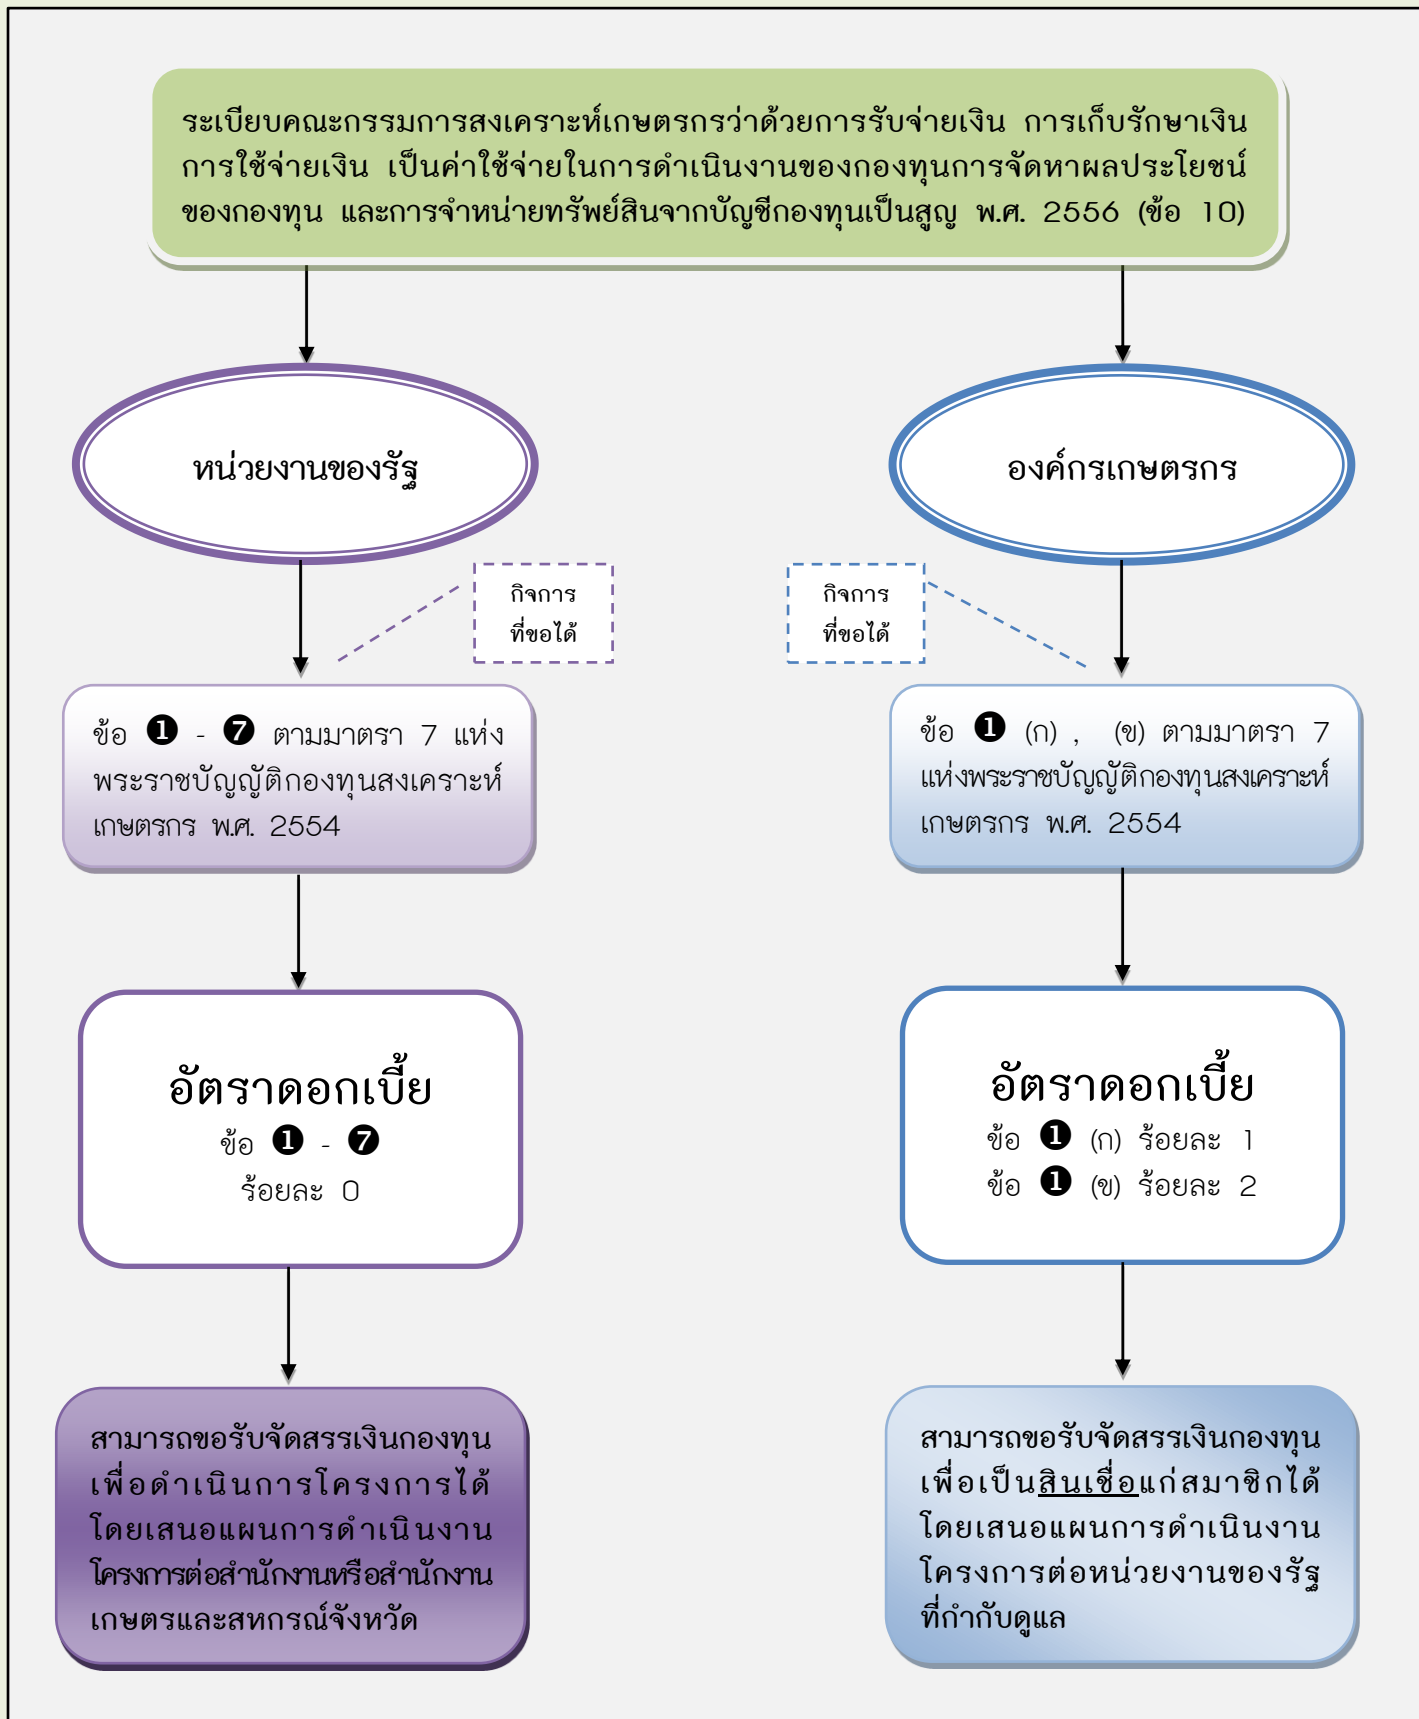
ระเบียบคณะกรรมการสงเคราะห์เกษตรกรว่าด้วยการรับจ่ายเงิน การเก็บรักษาเงิน การใช้จ่ายเงิน เป็นค่าใช้จ่ายในการดำเนินงานของกองทุนการจัดหาผลประโยชน์ของกองทุน และการจำหน่ายทรัพย์สินจากบัญชีกองทุนเป็นสูญ พ.ศ. 2556 (ข้อ 10)

หน่วยงานของรัฐ

องค์กรเกษตรกร

กิจการที่ขอได้

กิจการที่ขอได้

ข้อ ❶ - ❼ ตามมาตรา 7 แห่งพระราชบัญญัติกองทุนสงเคราะห์เกษตรกร พ.ศ. 2554

ข้อ ❶ (ก) , (ข) ตามมาตรา 7 แห่งพระราชบัญญัติกองทุนสงเคราะห์เกษตรกร พ.ศ. 2554

อัตราดอกเบี้ย
ข้อ ❶ - ❼
ร้อยละ 0

อัตราดอกเบี้ย
ข้อ ❶ (ก) ร้อยละ 1
ข้อ ❶ (ข) ร้อยละ 2

สามารถขอรับจัดสรรเงินกองทุนเพื่อดำเนินการโครงการได้ โดยเสนอแผนการดำเนินงานโครงการต่อสำนักงานหรือสำนักงานเกษตรและสหกรณ์จังหวัด

สามารถขอรับจัดสรรเงินกองทุนเพื่อเป็นสินเชื่อแก่สมาชิกได้ โดยเสนอแผนการดำเนินงานโครงการต่อหน่วยงานของรัฐที่กำกับดูแล